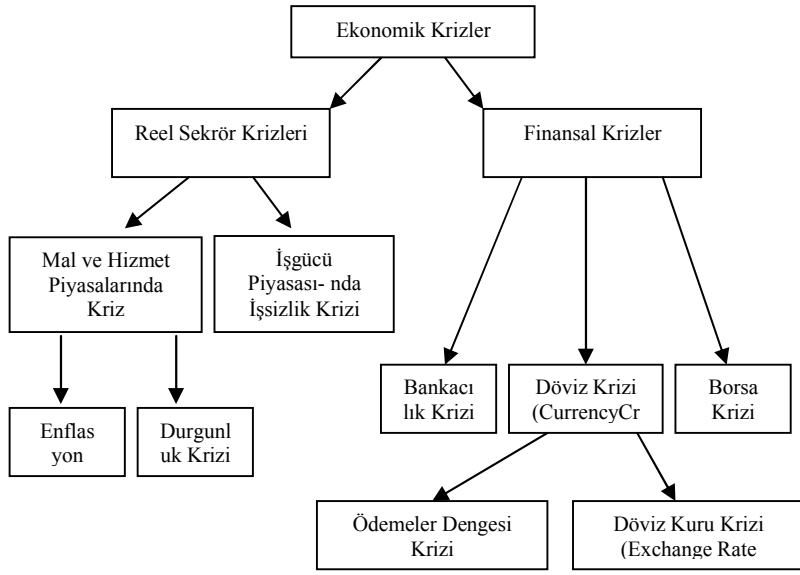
Ekonomik Krizler

Reel Sekrör Krizleri

Finansal Krizler

Mal ve Hizmet Piyasalarında Kriz

İşgücü Piyasası- nda İşsizlik Krizi

Enflas yon

Durgunl uk Krizi

Bankacı lık Krizi

Döviz Krizi (CurrencyCr

Borsa Krizi

Ödemeler Dengesi Krizi

Döviz Kuru Krizi (Exchange Rate